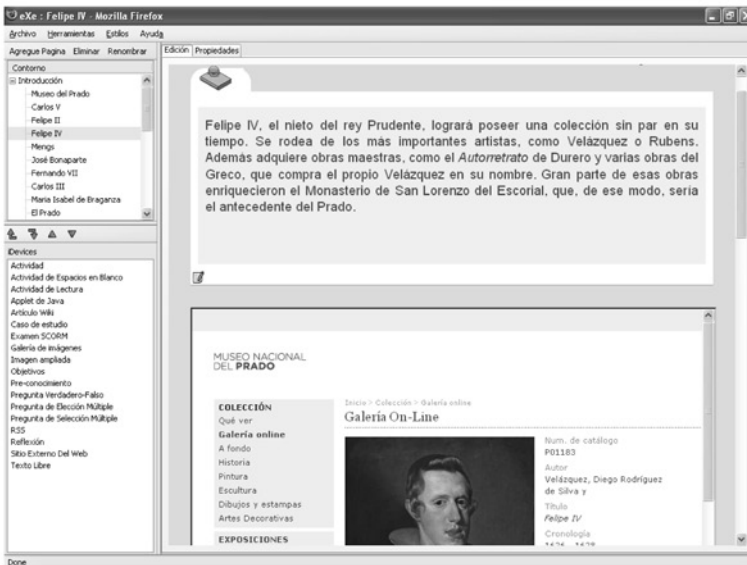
eXe : Felipe IV - Mozilla Firefox

Archivo Herramientas Estilos Ayuda

Agregue Pagina Eliminar Renombrar

Edición Propiedades

Contorno

Introducción
Museo del Prado
Carlos V
Felipe II
Felipe IV
Mengs
José Bonaparte
Fernando VII
Carlos III
Maria Isabel de Braganza
El Prado

iDevices
Actividad
Actividad de Espacios en Blanco
Actividad de Lectura
Applet de Java
Artículo Wiki
Caso de estudio
Examen SCORM
Galería de imágenes
Imagen ampliada
Objetivos
Pre-conocimiento
Pregunta Verdadero-Falso
Pregunta de Elección Múltiple
Pregunta de Selección Múltiple
RSS
Reflexión
Sitio Externo Del Web
Texto Libre

Felipe IV, el nieto del rey Prudente, logrará poseer una colección sin par en su tiempo. Se rodea de los más importantes artistas, como Velázquez o Rubens. Además adquiere obras maestras, como el Autorretrato de Durero y varias obras del Greco, que compra el propio Velázquez en su nombre. Gran parte de esas obras enriquecieron el Monasterio de San Lorenzo del Escorial, que, de ese modo, sería el antecedente del Prado.

MUSEO NACIONAL DEL PRADO

Inicio > Colección > Galería online

Galería On-Line

COLECCIÓN
Qué ver
Galería online
A fondo
Historia
Pintura
Escultura
Dibujos y estampas
Artes Decorativas

EXPOSICIONES

Núm. de catálogo
P01183
Autor
Velázquez, Diego Rodríguez de Silva y
Título
Felipe IV
Cronología
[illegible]

Done